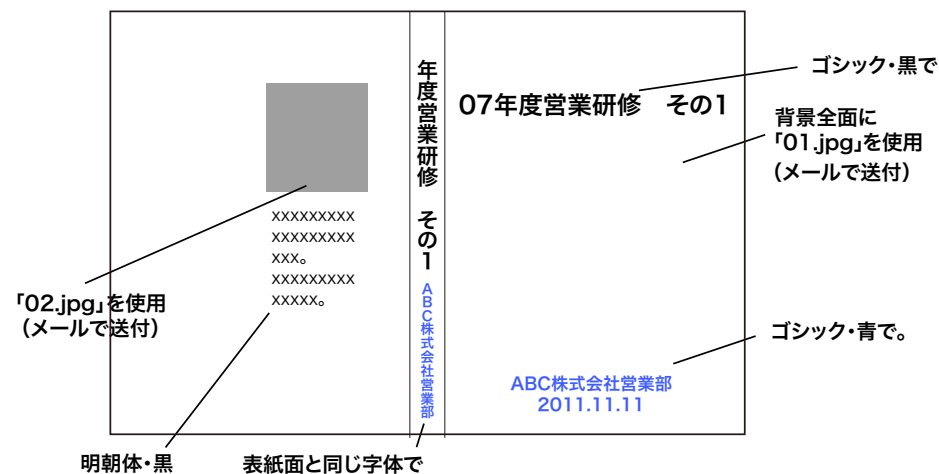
xxxxxxxxx
xxxxxxxxx
xxx。
xxxxxxxxx
xxxxx。

「02.jpg」を使用
（メールで送付）

明朝体・黒

年度営業研修　その1
ABC株式会社営業部

表紙面と同じ字体で

07年度営業研修　その1

ゴシック・黒で

背景全面に
「01.jpg」を使用
（メールで送付）

ゴシック・青で。

ABC株式会社営業部
2011.11.11